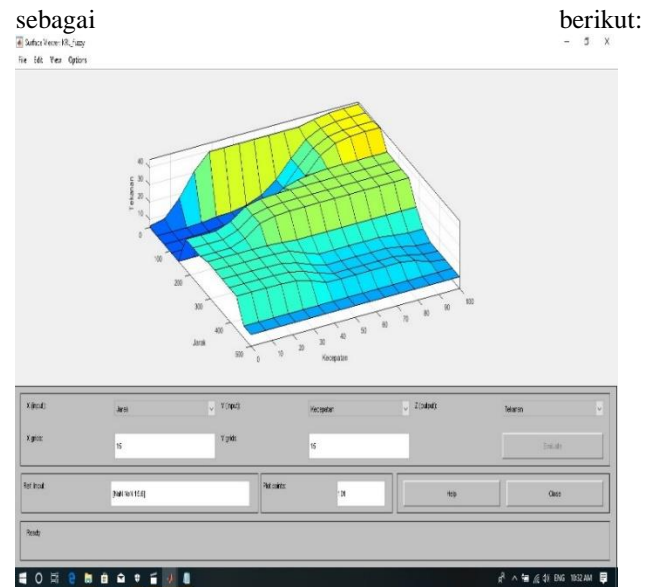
sebagai berikut:

Surface Viewer: KR_Fuzzy

File Edit View Options

Tekanan

40
30
20
10
0

100
200
300
400
500

Jarak

0 10 20 30 40 50 60 70 80 90 100

Kecepatan

X (input): Jarak
Y (input): Kecepatan
Z (output): Tekanan

X grids: 15
Y grids: 15

Evaluate

Ref. Input: [NaN NaN 15.8]

Plot points: 101

Help

Close

Ready

ENG 10:32 AM